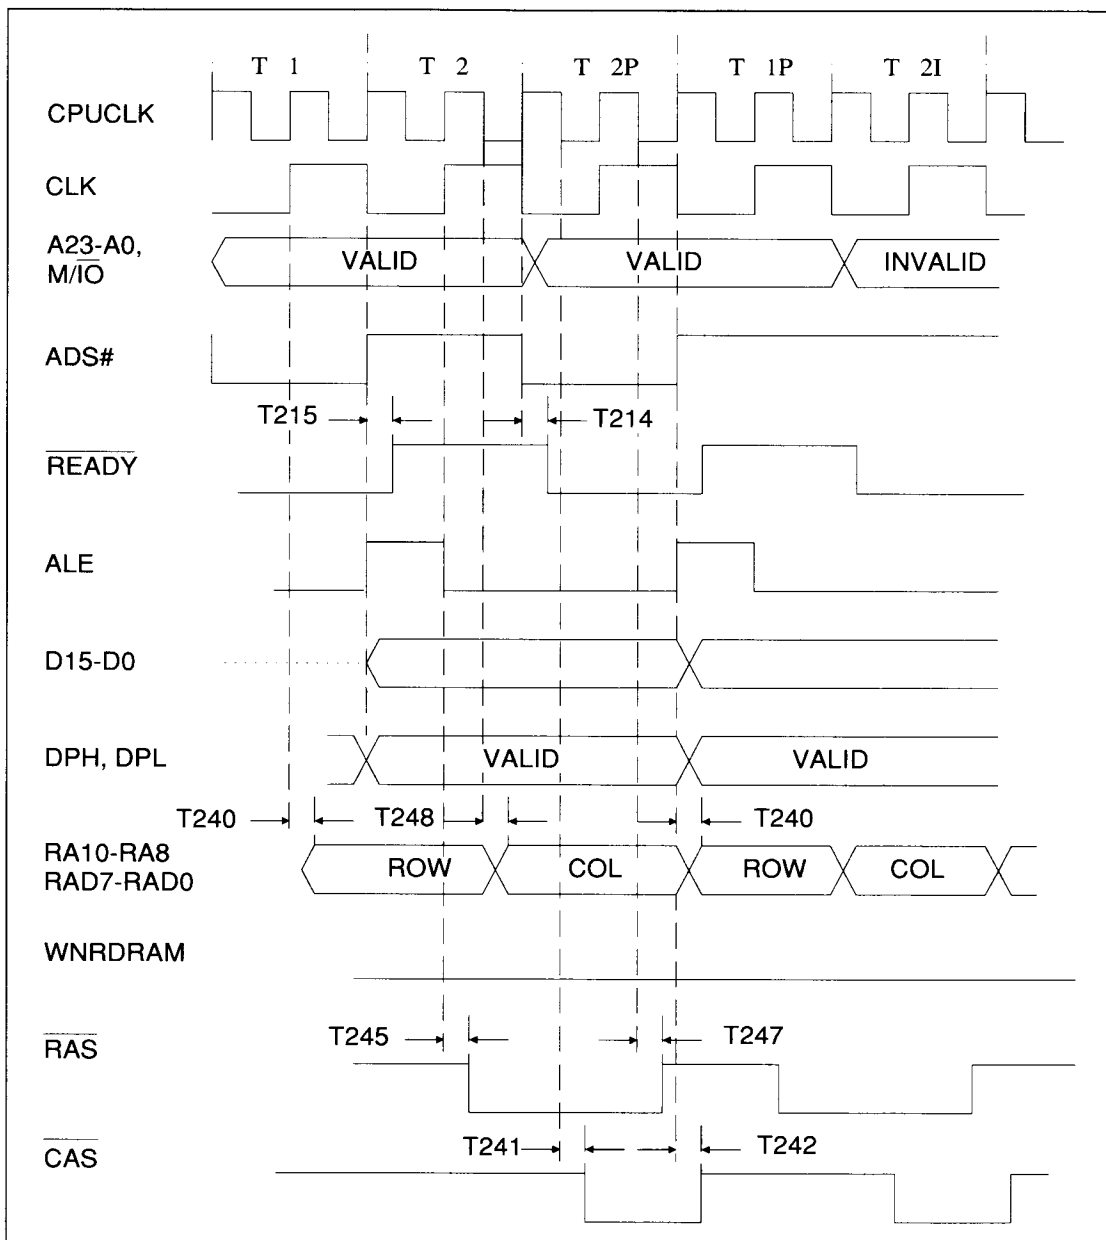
T 1
T 2
T 2P
T 1P
T 2I

CPUCLK

CLK

A23-A0, M/$\overline{IO}$
VALID
VALID
INVALID

ADS#

T215
T214

$\overline{READY}$

ALE

D15-D0

DPH, DPL
VALID
VALID

T240
T248
T240

RA10-RA8
RAD7-RAD0
ROW
COL
ROW
COL

WNRDRAM

T245
T247

$\overline{RAS}$

T241
T242

$\overline{CAS}$